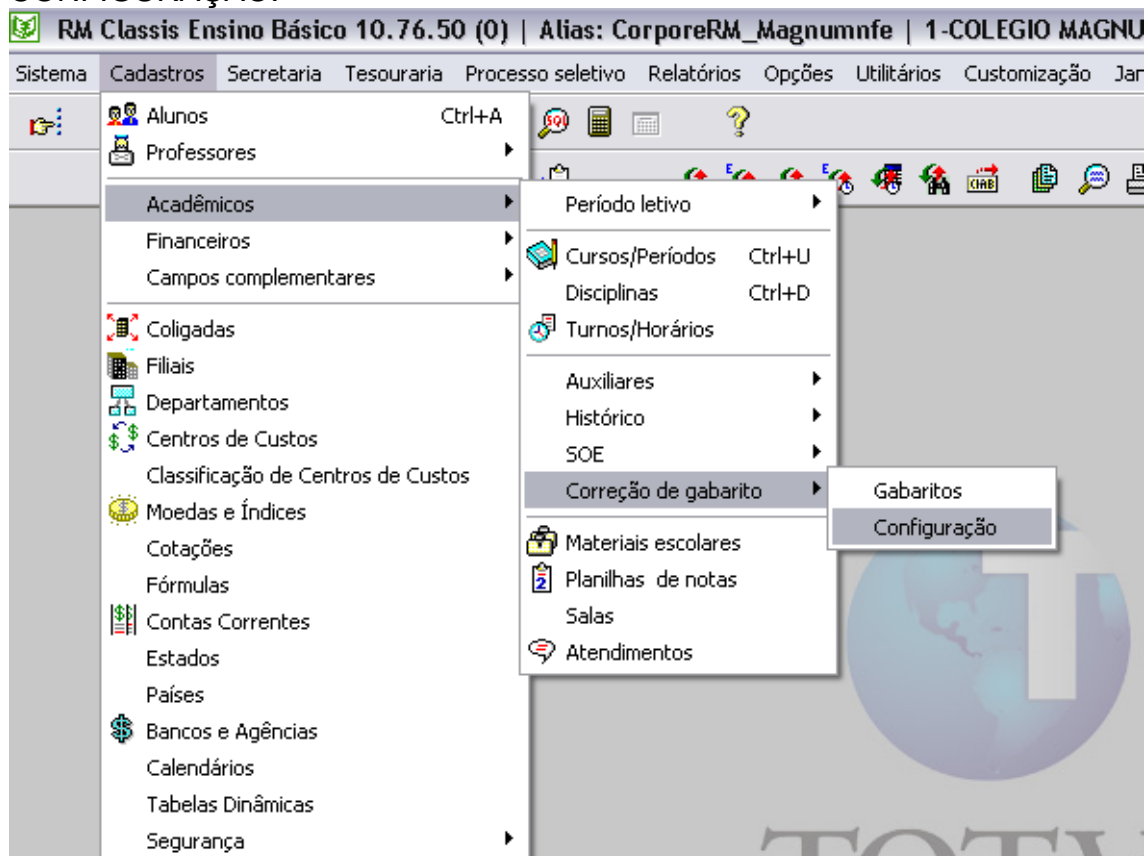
RM Classis Ensino Básico 10.76.50 (0) | Alias: CorporeRM_Magnumnfe | 1-COLEGIO MAGNU

Sistema Cadastros Secretaria Tesouraria Processo seletivo Relatórios Opções Utilitários Customização Jan

Alunos Ctrl+A
Professores
Acadêmicos
Financeiros
Campos complementares
Coligadas
Filiais
Departamentos
Centros de Custos
Classificação de Centros de Custos
Moedas e Índices
Cotações
Fórmulas
Contas Correntes
Estados
Países
Bancos e Agências
Calendários
Tabelas Dinâmicas
Segurança

Período letivo
Cursos/Períodos Ctrl+U
Disciplinas Ctrl+D
Turnos/Horários
Auxiliares
Histórico
SOE
Correção de gabarito
Materiais escolares
Planilhas de notas
Salas
Atendimentos

Gabaritos
Configuração

TOTV